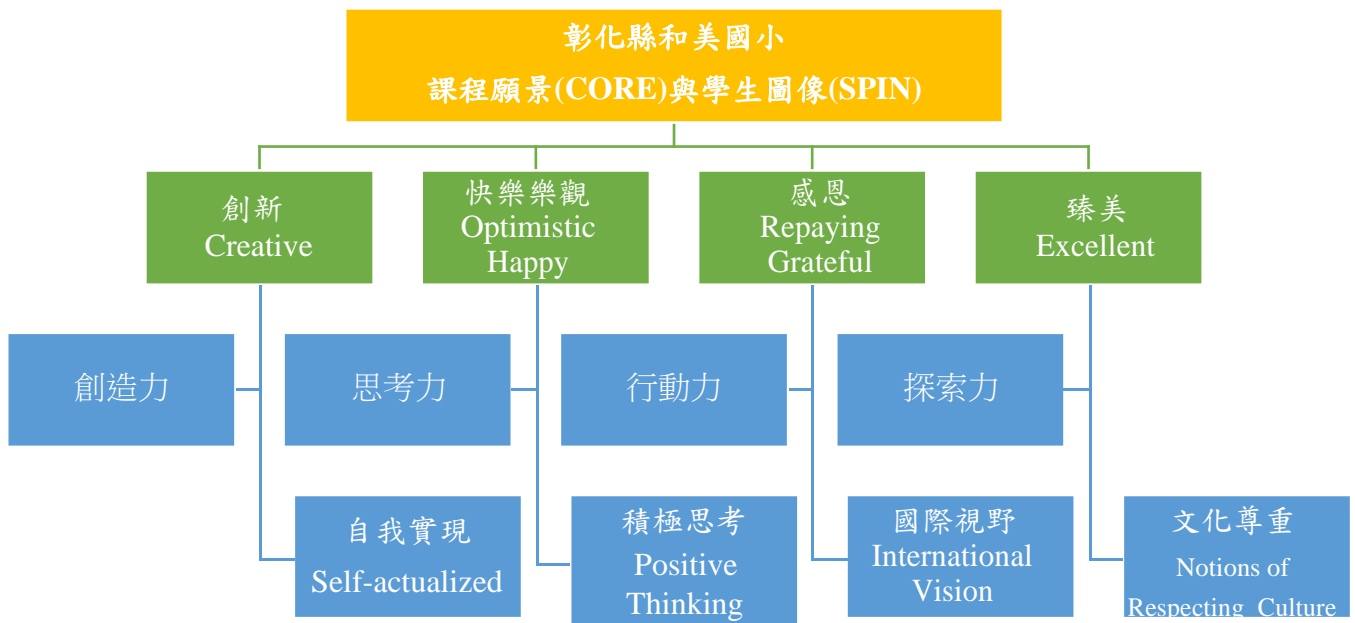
彰化縣和美國小
課程願景(CORE)與學生圖像(SPIN)

創新
Creative

快樂樂觀
Optimistic
Happy

感恩
Repaying
Grateful

臻美
Excellent

創造力

思考力

行動力

探索力

自我實現
Self-actualized

積極思考
Positive
Thinking

國際視野
International
Vision

文化尊重
Notions of
Respecting Culture